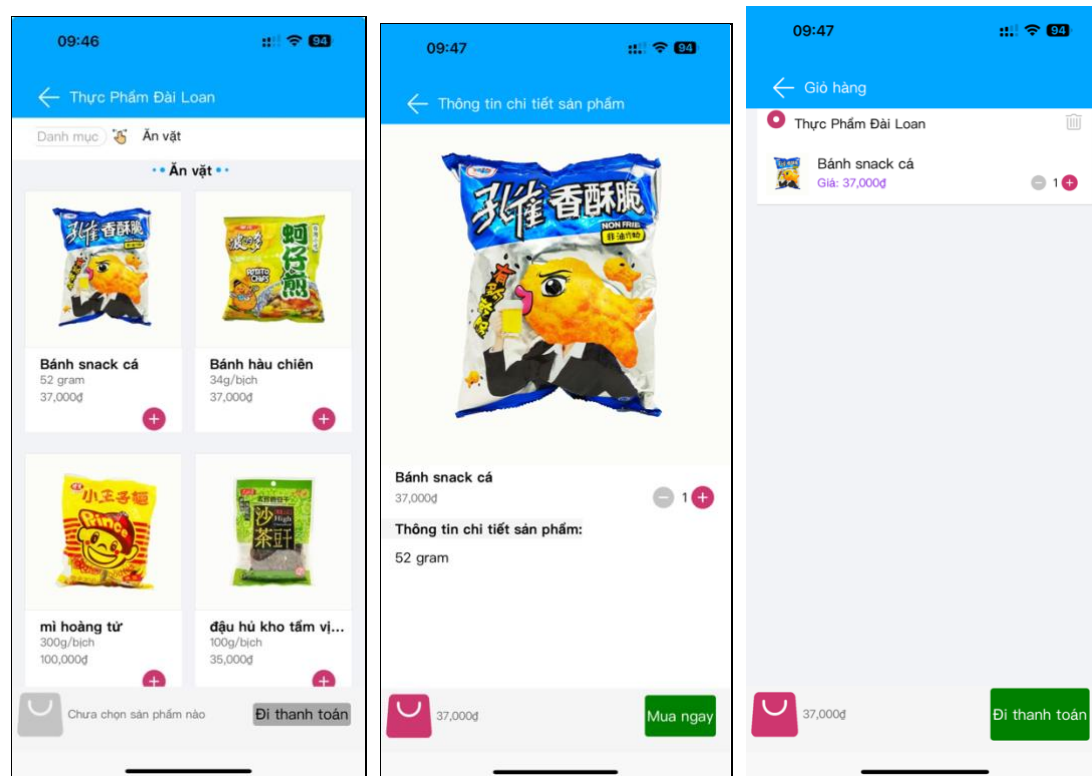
09:46

94

Thực Phẩm Đài Loan

Danh mục

Ăn vặt

Ăn vặt

孔雀香酥脆

Bánh snack cá
52 gram
37,000₫

蚵仔煎

Bánh hàu chiên
34g/bịch
37,000₫

小王子麵

mì hoàng tử
300g/bịch
100,000₫

沙茶豆干

đậu hủ kho tẩm vị...
100g/bịch
35,000₫

Chưa chọn sản phẩm nào

Đi thanh toán

09:47

94

Thông tin chi tiết sản phẩm

孔雀香酥脆

NON FRIED

Bánh snack cá
37,000₫

1

Thông tin chi tiết sản phẩm:

52 gram

37,000₫

Mua ngay

09:47

94

Giỏ hàng

Thực Phẩm Đài Loan

Bánh snack cá
Giá: 37,000₫

1

37,000₫

Đi thanh toán